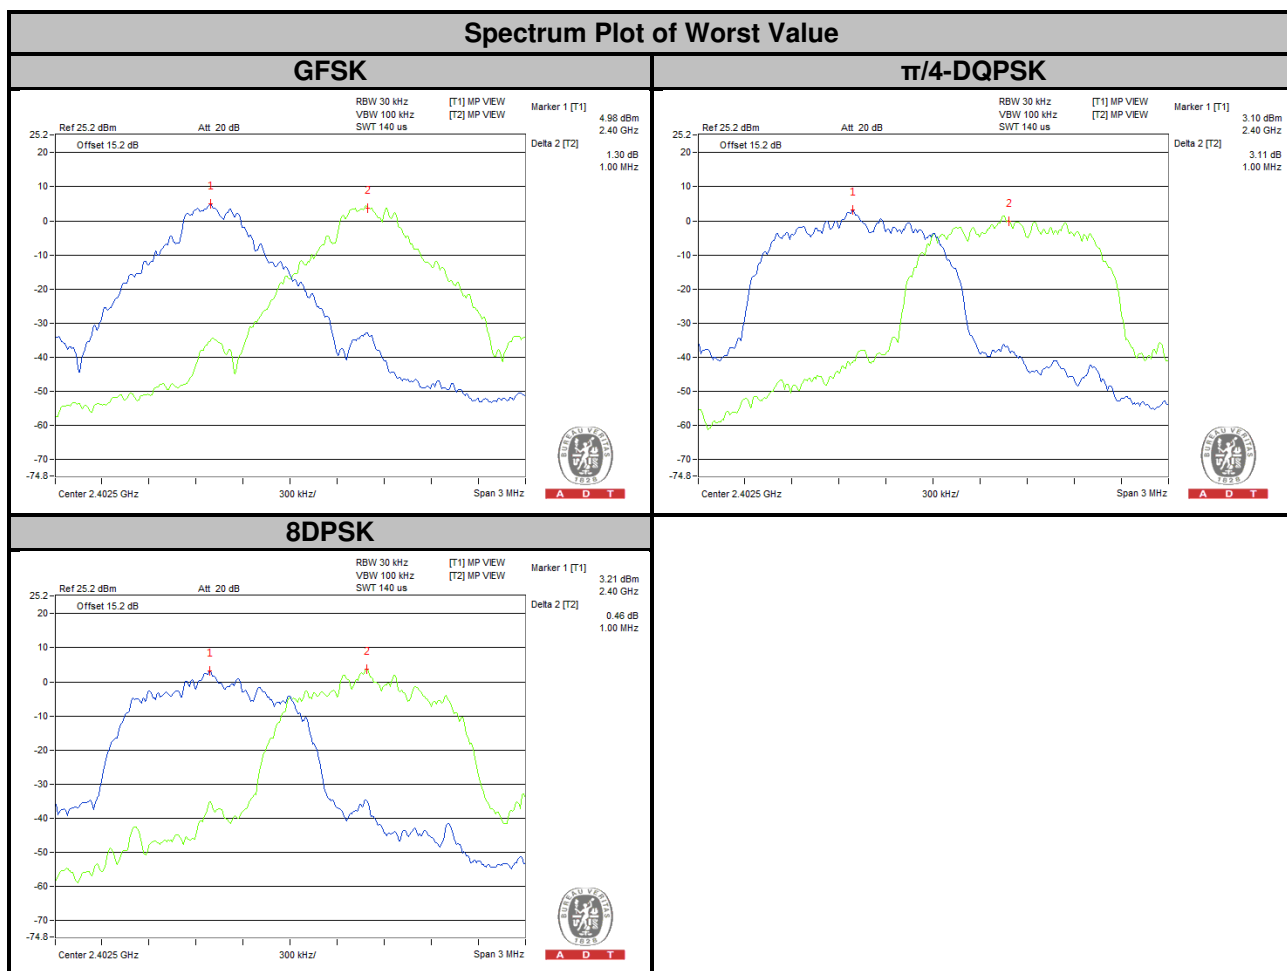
| Spectrum Plot of Worst Value | |
|---|---|
| GFSK | π/4-DQPSK |
| 8DPSK | |

GFSK

RBW 30 kHz
VBW 100 kHz
SWT 140 us
[T1] MP VIEW
[T2] MP VIEW
Marker 1 [T1]
4.98 dBm
2.40 GHz
Delta 2 [T2]
1.30 dB
1.00 MHz
Ref 25.2 dBm
Att 20 dB
Offset 15.2 dB
25.2
20
10
0
-10
-20
-30
-40
-50
-60
-70
-74.8
1
2
Center 2.4025 GHz
300 kHz/
Span 3 MHz
BUREAU VERITAS
1828
A D T

π/4-DQPSK

RBW 30 kHz
VBW 100 kHz
SWT 140 us
[T1] MP VIEW
[T2] MP VIEW
Marker 1 [T1]
3.10 dBm
2.40 GHz
Delta 2 [T2]
3.11 dB
1.00 MHz
Ref 25.2 dBm
Att 20 dB
Offset 15.2 dB
25.2
20
10
0
-10
-20
-30
-40
-50
-60
-70
-74.8
1
2
Center 2.4025 GHz
300 kHz/
Span 3 MHz
BUREAU VERITAS
1828
A D T

8DPSK

RBW 30 kHz
VBW 100 kHz
SWT 140 us
[T1] MP VIEW
[T2] MP VIEW
Marker 1 [T1]
3.21 dBm
2.40 GHz
Delta 2 [T2]
0.46 dB
1.00 MHz
Ref 25.2 dBm
Att 20 dB
Offset 15.2 dB
25.2
20
10
0
-10
-20
-30
-40
-50
-60
-70
-74.8
1
2
Center 2.4025 GHz
300 kHz/
Span 3 MHz
BUREAU VERITAS
1828
A D T